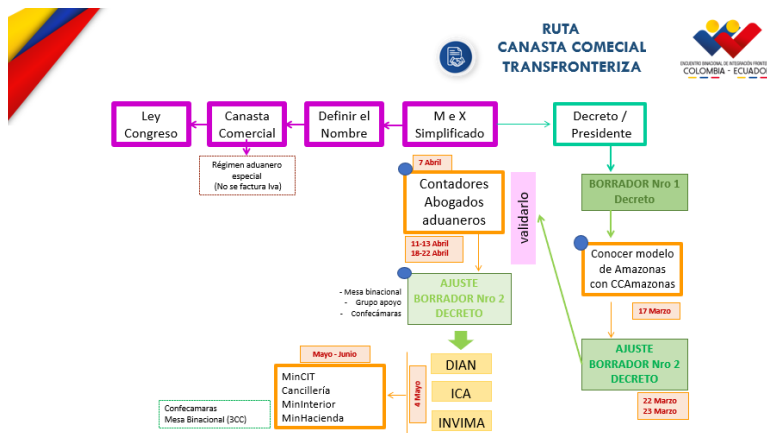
RUTA
CANASTA COMECIAL
TRANSFRONTERIZA

ENCUENTRO BINACIONAL DE INTEGRACIÓN FRONTERIZA
COLOMBIA - ECUADOR

Ley Congreso

Canasta Comercial

Definir el Nombre

M e X Simplificado

Decreto / Presidente

Régimen aduanero especial
(No se factura Iva)

7 Abril

Contadores Abogados aduaneros

validarlo

BORRADOR Nro 1 Decreto

11-13 Abril
18-22 Abril

Conocer modelo de Amazonas con CCAmazonas

- Mesa binacional
- Grupo apoyo
- Confecámaras

AJUSTE BORRADOR Nro 2 DECRETO

17 Marzo

Mayo - Junio

4 Mayo

DIAN

ICA

INVIMA

MinCIT
Cancillería
MinInterior
MinHacienda

AJUSTE BORRADOR Nro 2 DECRETO

22 Marzo
23 Marzo

Confecamaras
Mesa Binacional (3CC)